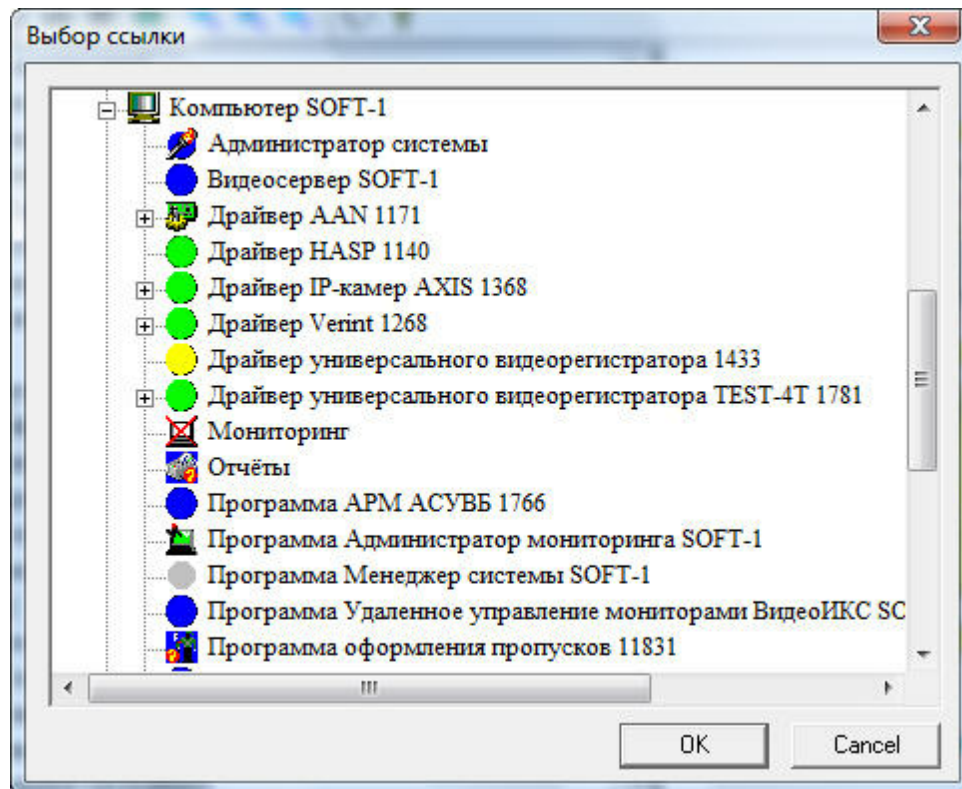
Выбор ссылки

Компьютер SOFT-1
Администратор системы
Видеосервер SOFT-1
Драйвер AAN 1171
Драйвер HASP 1140
Драйвер IP-камер AXIS 1368
Драйвер Verint 1268
Драйвер универсального видеорегистратора 1433
Драйвер универсального видеорегистратора TEST-4T 1781
Мониторинг
Отчёты
Программа АРМ АСУББ 1766
Программа Администратор мониторинга SOFT-1
Программа Менеджер системы SOFT-1
Программа Удаленное управление мониторами ВидеоИКС SC
Программа оформления пропусков 11831

OK
Cancel